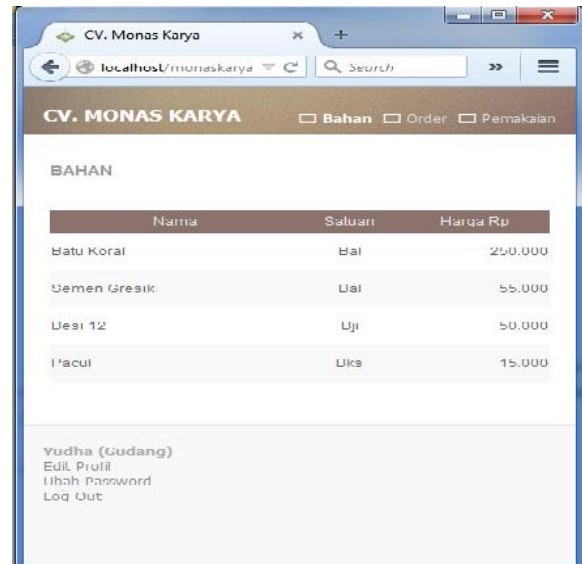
CV. Monas Karya ×
localhost/monaskarya
Search

CV. MONAS KARYA
Bahan Order Pemakaian

BAHAN

| Nama | Satuan | Harga Rp |
|---|---|---|
| Batu Koral | Bal | 250.000 |
| Semen Gresik | Bal | 55.000 |
| Besi 12 | Bji | 50.000 |
| Pacul | Bks | 15.000 |

Yudha (Gudang)
Edit Profil
Ubah Password
Log Out